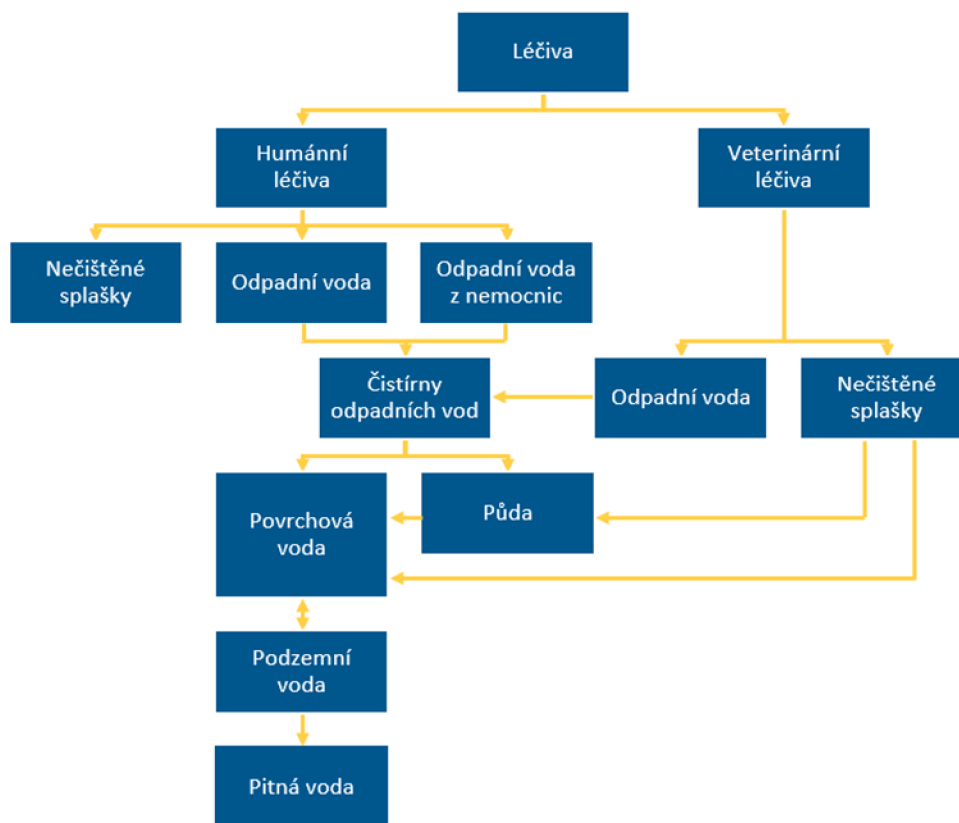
Léčiva

Humánní léčiva

Veterinární léčiva

Nečištěné splašky

Odpadní voda

Odpadní voda z nemocnic

Čistírny odpadních vod

Odpadní voda

Nečištěné splašky

Povrchová voda

Půda

Podzemní voda

Pitná voda